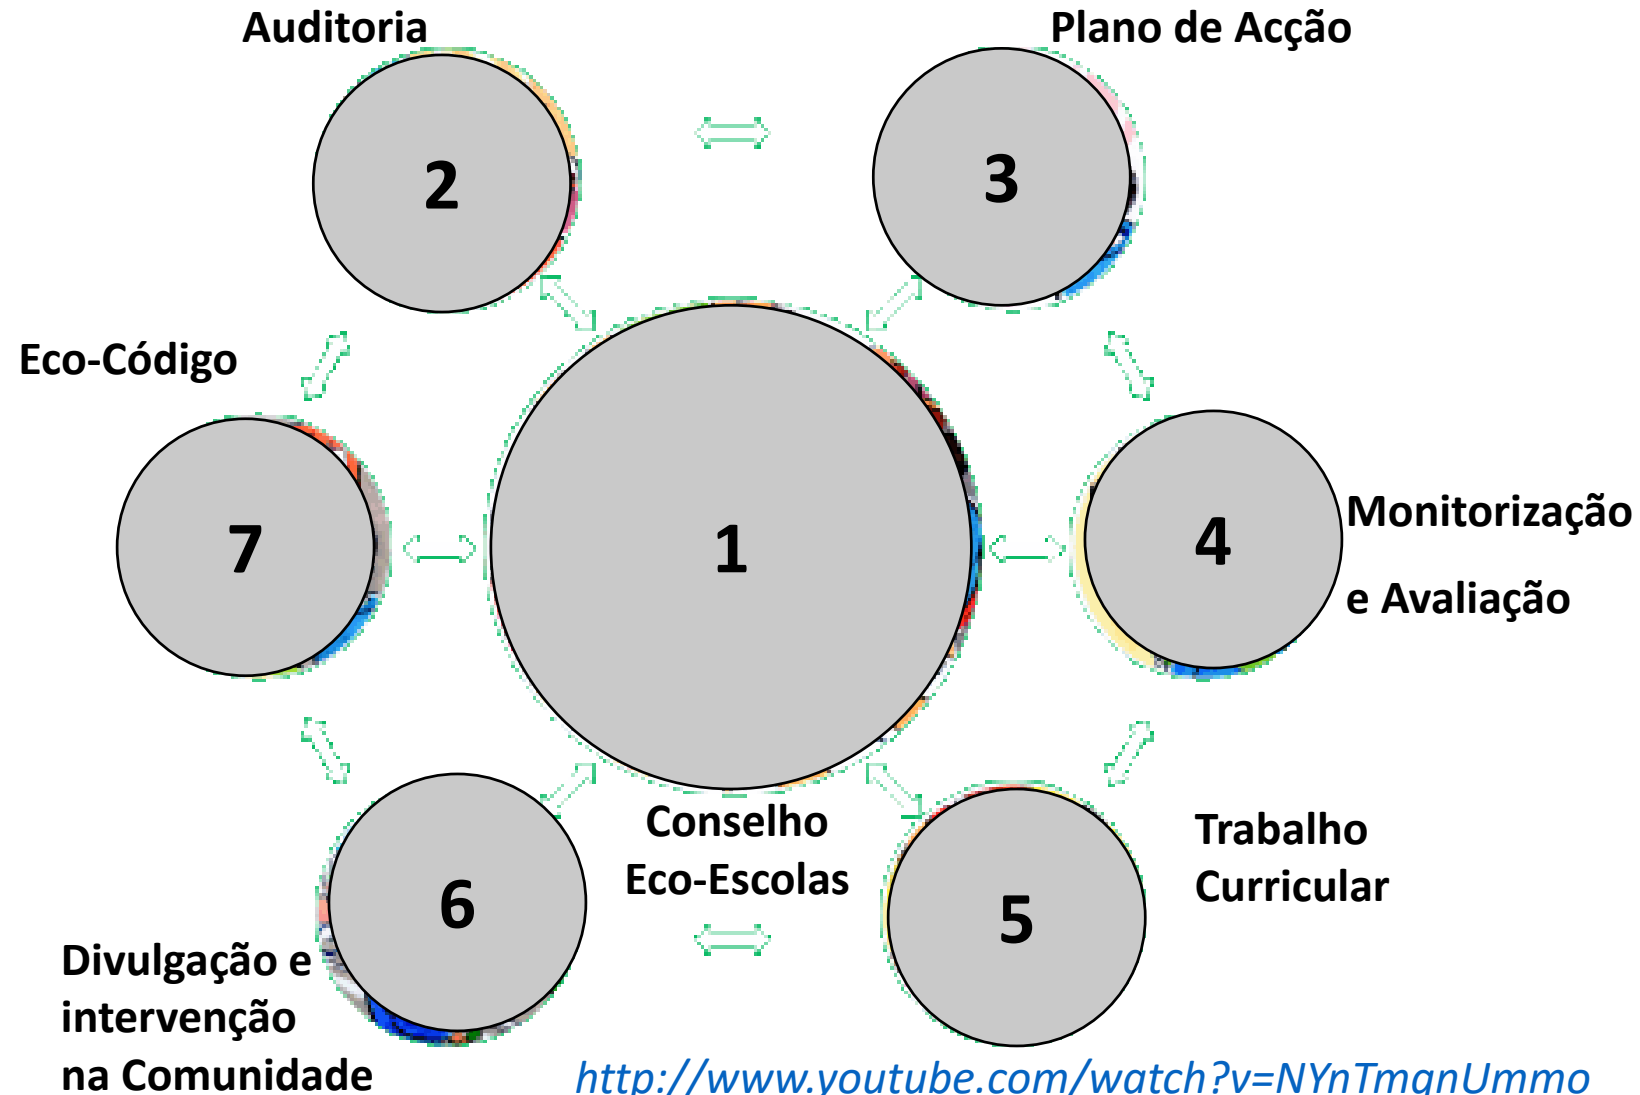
Auditoria

Plano de Acção

2

3

Eco-Código

1

7

4

Monitorização

e Avaliação

Conselho Eco-Escolas

6

5

Trabalho Curricular

Divulgação e intervenção na Comunidade

http://www.youtube.com/watch?v=NYnTmqnUmmo